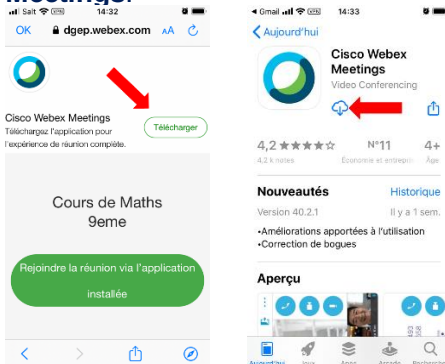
Salt 14:32
OK dgep.webex.com AA

Cisco Webex Meetings
Téléchargez l'application pour l'expérience de réunion complète.
Télécharger

Cours de Maths
9eme

Rejoindre la réunion via l'application installée

Gmail 14:33
Aujourd'hui

Cisco Webex Meetings
Video Conferencing

4,2 ★★★★☆
4,2 k notes
N°11
Économie et entreprise
4+
Âge

Nouveautés
Historique
Version 40.2.1
Il y a 1 sem.
•Améliorations apportées à l'utilisation
•Correction de bogues

Aperçu